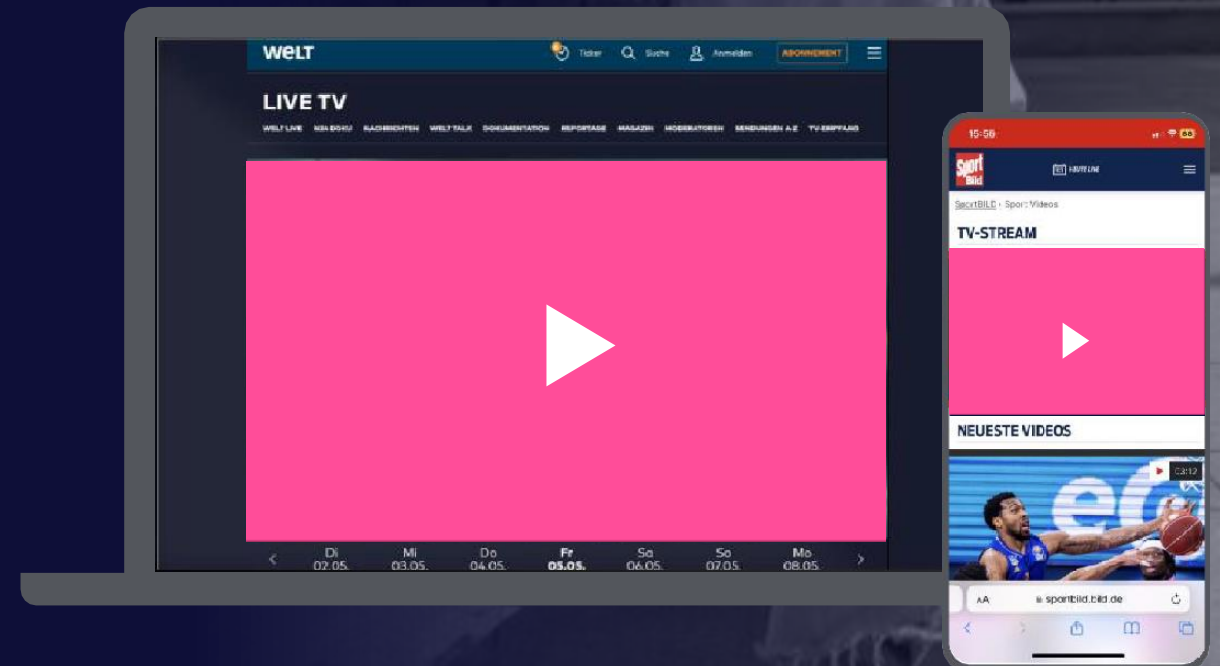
WELT
Ticker Suche Anmelden ABONNEMENT

LIVE TV
WELT LIVE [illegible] NACHRICHTEN WELT TALK DOKUMENTATION REPORTAGE MAGAZIN MODERATOREN SENDUNGEN A-Z TV-EMPFANG

Di 02.05. Mi 03.05. Do 04.05. Fr 05.05. Sa 06.05. So 07.05. Mo 08.05.

15:56
Sport Bild
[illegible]
SportBILD › Sport Videos
TV-STREAM
NEUESTE VIDEOS
03:12
AA sportbild.bild.de